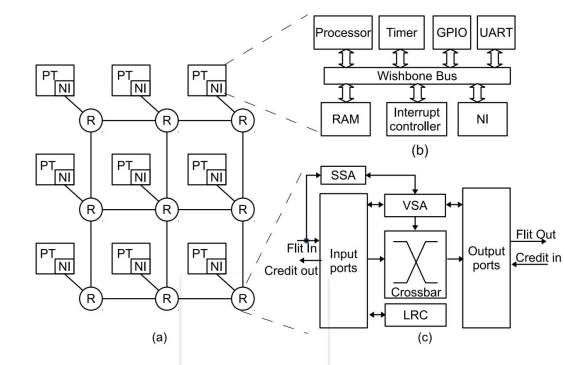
PT NI PT NI PT NI
R R R
PT NI PT NI PT NI
R R R
PT NI PT NI PT NI
R R R
(a)

Processor Timer GPIO UART
Wishbone Bus
RAM Interrupt controller NI
(b)

SSA
VSA
Flit In
Credit out
Input ports
Crossbar
Output ports
Flit Out
Credit in
LRC
(c)